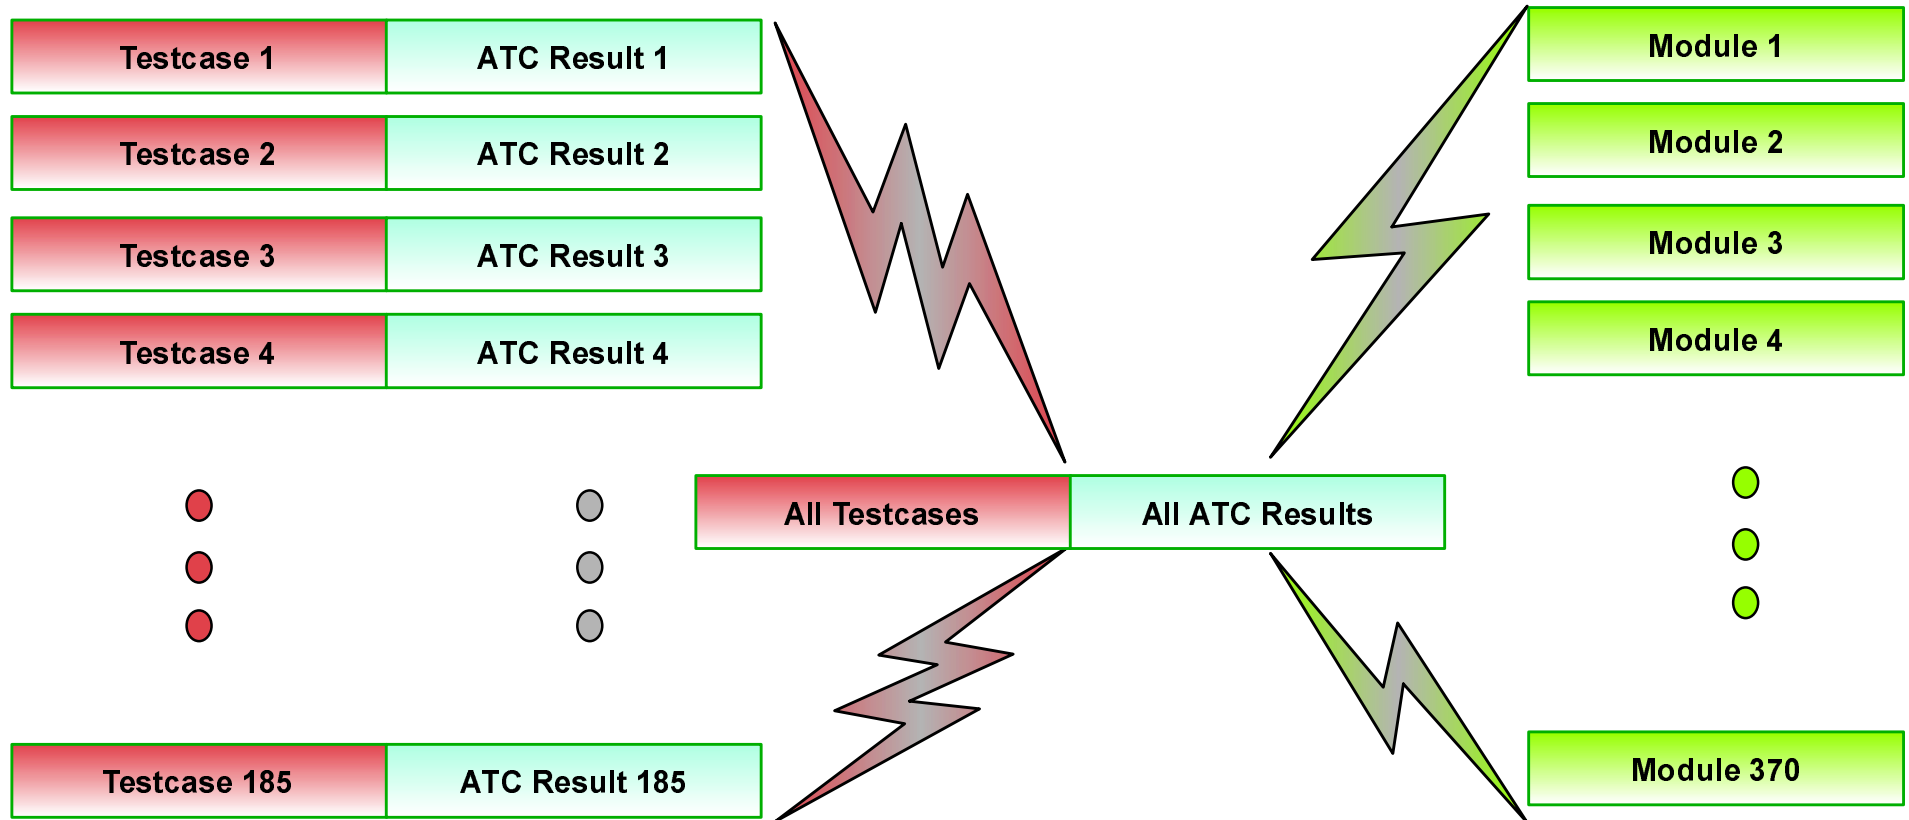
Testcase 1 | ATC Result 1

Testcase 2 | ATC Result 2

Testcase 3 | ATC Result 3

Testcase 4 | ATC Result 4

Testcase 185 | ATC Result 185

All Testcases | All ATC Results

Module 1

Module 2

Module 3

Module 4

Module 370